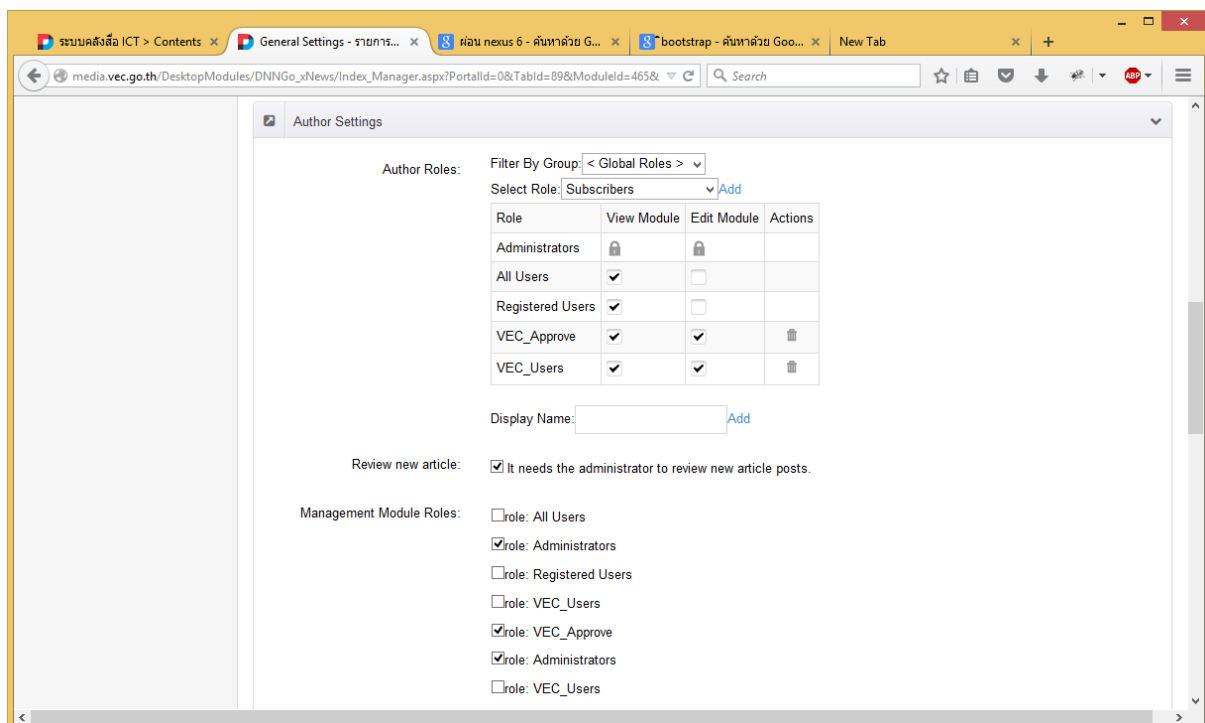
ระบบคลังสื่อ ICT > Contents × | General Settings - รายการ... × | ผ่อน nexus 6 - ค้นหาด้วย G... × | bootstrap - ค้นหาด้วย Goo... × | New Tab ×

media.vec.go.th/DesktopModules/DNNGo_xNews/Index_Manager.aspx?PortalId=0&TabId=89&ModuleId=465&

Search

Author Settings

Author Roles:

Filter By Group: < Global Roles >

Select Role: Subscribers Add

| Role | View Module | Edit Module | Actions |
|---|---|---|---|
| Administrators | | | |
| All Users | ✔ | | |
| Registered Users | ✔ | | |
| VEC_Approve | ✔ | ✔ | |
| VEC_Users | ✔ | ✔ | |

Display Name: Add

Review new article: It needs the administrator to review new article posts.

Management Module Roles:

role: All Users

role: Administrators

role: Registered Users

role: VEC_Users

role: VEC_Approve

role: Administrators

role: VEC_Users